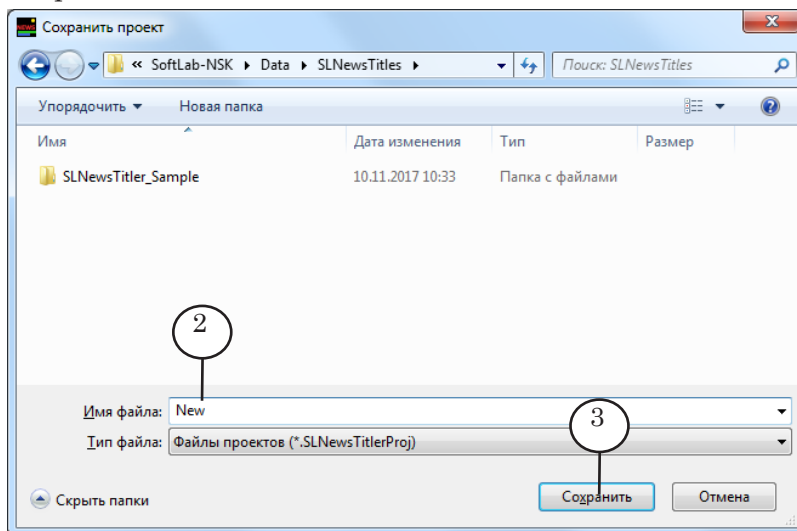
Сохранить проект

« SoftLab-NSK ▸ Data ▸ SLNewsTitles ▸

Поиск: SLNewsTitles

Упорядочить ▾ Новая папка

| Имя | Дата изменения | Тип | Размер |
|---|---|---|---|
| SLNewsTitler_Sample | 10.11.2017 10:33 | Папка с файлами | |

2

Имя файла: New

3

Тип файла: Файлы проектов (*.SLNewsTitlerProj)

Скрыть папки

Сохранить

Отмена